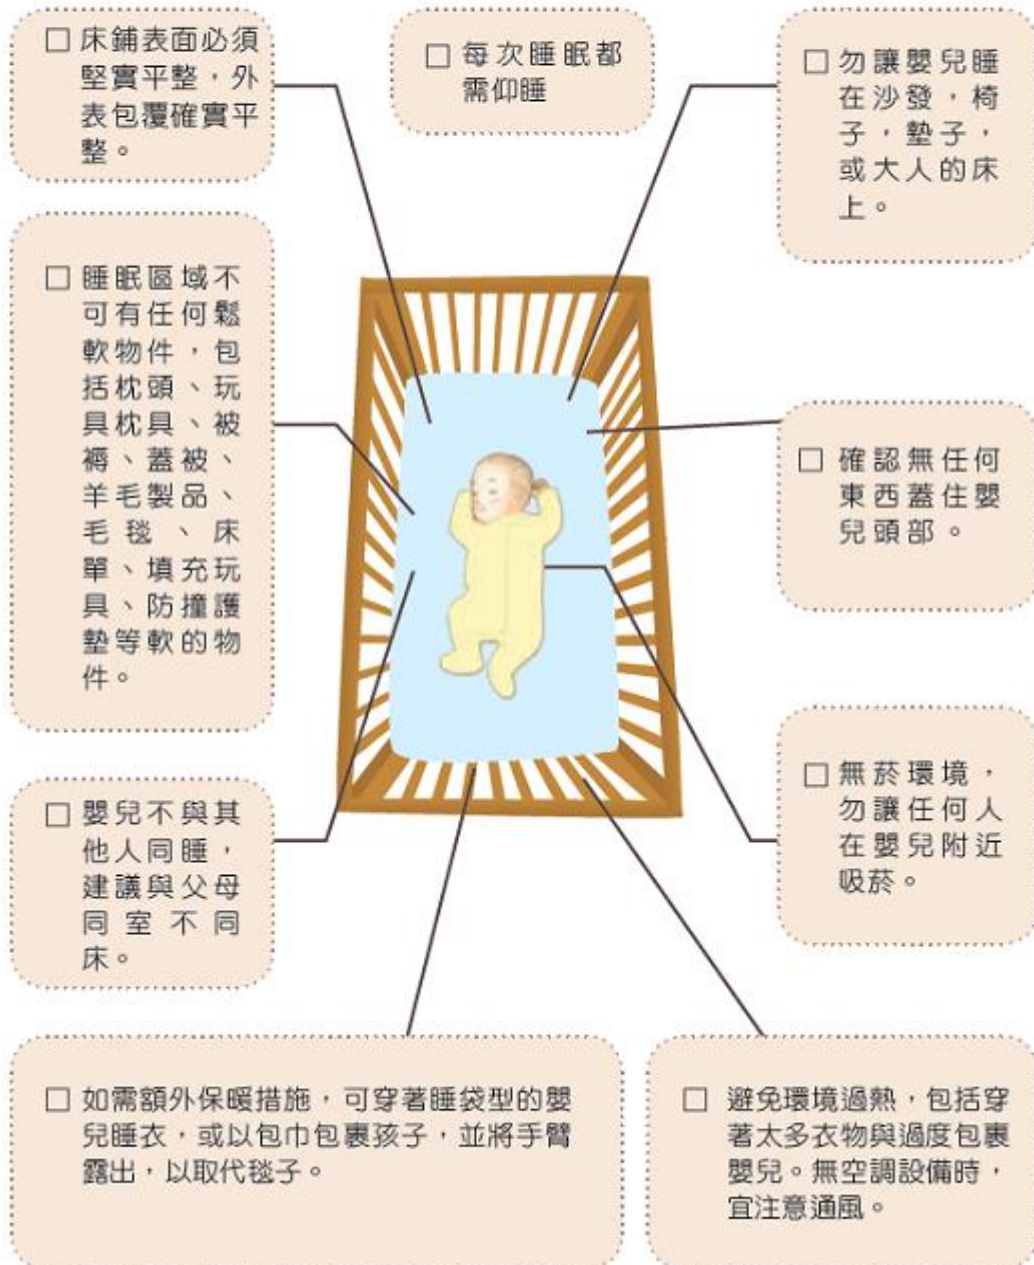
□ 床鋪表面必須堅實平整，外表包覆確實平整。

□ 每次睡眠都需仰睡

□ 勿讓嬰兒睡在沙發，椅子，墊子，或大人的床上。

□ 睡眠區域不可有任何鬆軟物件，包括枕頭、玩具枕具、被褥、蓋被、羊毛製品、毛毯、床單、填充玩具、防撞護墊等軟的物件。

□ 確認無任何東西蓋住嬰兒頭部。

□ 無菸環境，勿讓任何人在嬰兒附近吸菸。

□ 嬰兒不與其他人同睡，建議與父母同室不同床。

□ 如需額外保暖措施，可穿著睡袋型的嬰兒睡衣，或以包巾包裹孩子，並將手臂露出，以取代毯子。

□ 避免環境過熱，包括穿著太多衣物與過度包裹嬰兒。無空調設備時，宜注意通風。